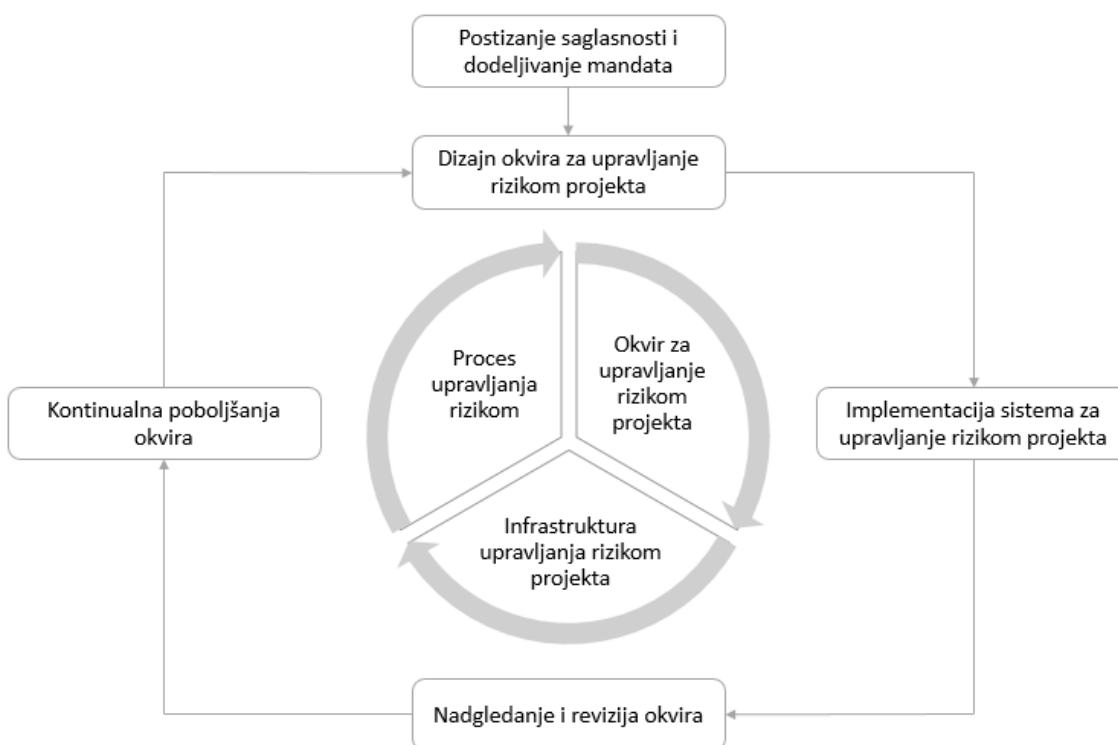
Postizanje saglasnosti i dodeljivanje mandata

Dizajn okvira za upravljanje rizikom projekta

Proces upravljanja rizikom

Okvir za upravljanje rizikom projekta

Infrastruktura upravljanja rizikom projekta

Kontinualna poboljšanja okvira

Implementacija sistema za upravljanje rizikom projekta

Nadgledanje i revizija okvira